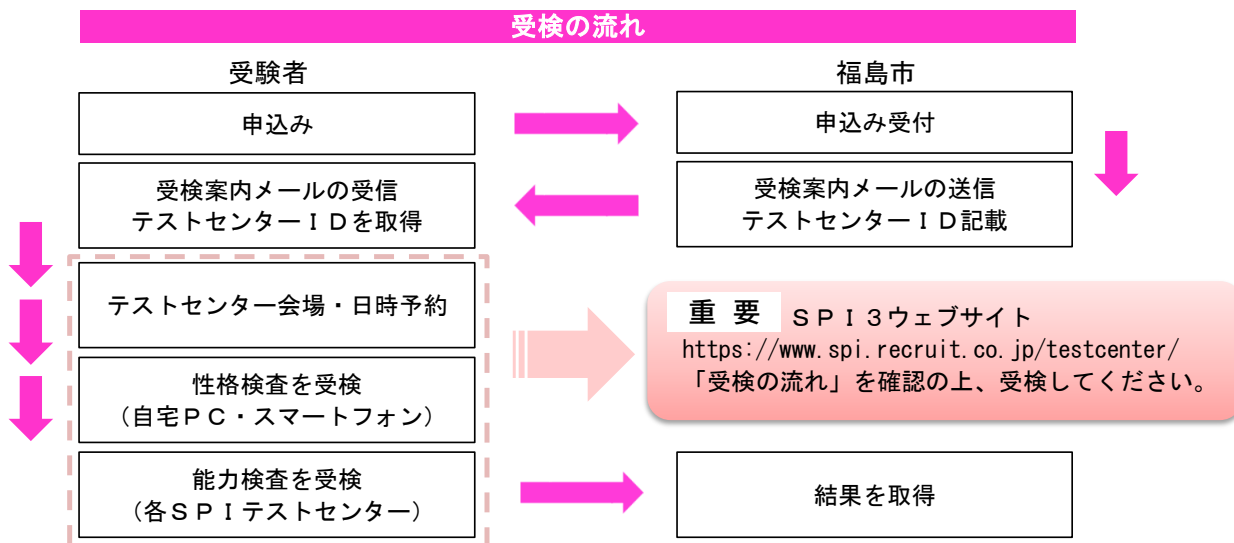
受検の流れ

受験者

福島市

申込み

申込み受付

受検案内メールの受信
テストセンターＩＤを取得

受検案内メールの送信
テストセンターＩＤ記載

テストセンター会場・日時予約

重 要　ＳＰＩ３ウェブサイト
https://www.spi.recruit.co.jp/testcenter/
「受検の流れ」を確認の上、受検してください。

性格検査を受検
（自宅ＰＣ・スマートフォン）

能力検査を受検
（各ＳＰＩテストセンター）

結果を取得